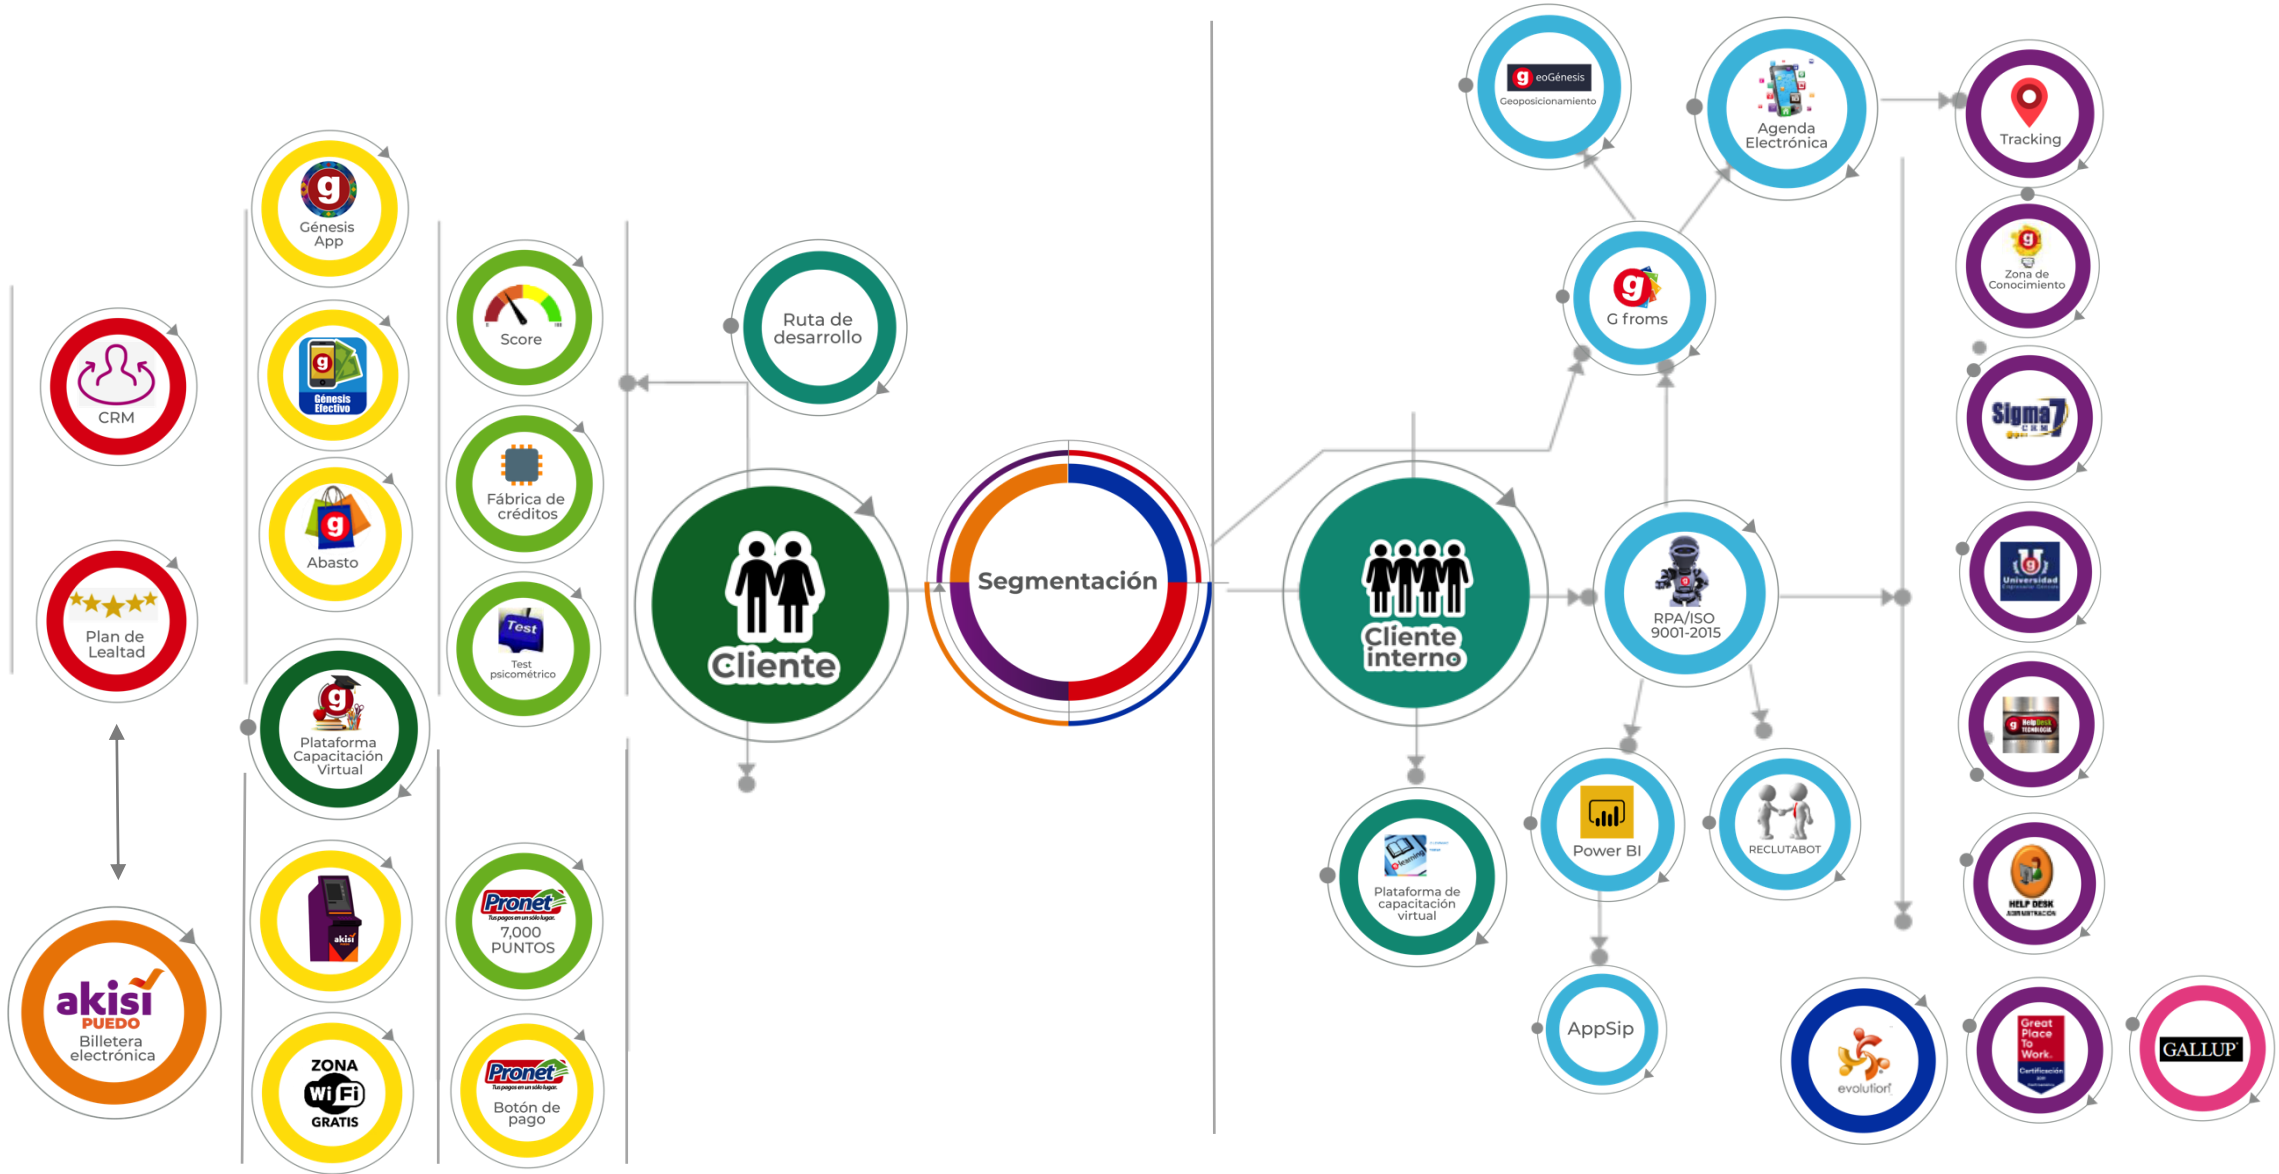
CRM

Plan de Lealtad

akisí PUEDO Billetera electrónica

g Génesis App

Génesis Electivo

g Abasto

g Plataforma Capacitación Virtual

akisí

ZONA Wi Fi GRATIS

Score

Fábrica de créditos

Test Test psicométrico

Pronet Tus pagos en un sólo lugar. 7,000 PUNTOS

Pronet Tus pagos en un sólo lugar. Botón de pago

Ruta de desarrollo

Cliente

Segmentación

Cliente interno

Plataforma de capacitación virtual

g eoGénesis Geoposicionamiento

Agenda Electrónica

g G froms

RPA/ISO 9001-2015

Power BI

RECLUTABOT

AppSip

Tracking

g Zona de Conocimiento

Sigma7 CRM

Universidad

HelpDesk TECNOLOGIA

HELP DESK ADMINISTRACIÓN

evolution

Great Place To Work.

GALLUP